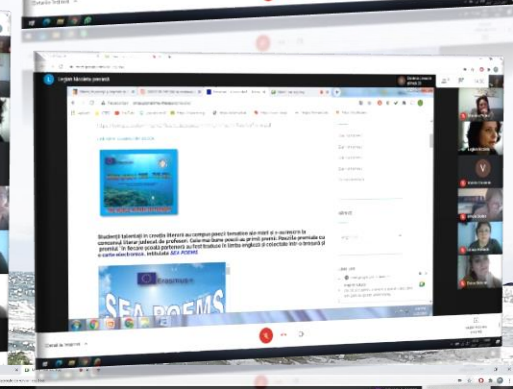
Lecţie fascinantă prezentă

Elevii talentaţi în creaţia literară au compus poezii tematice ale mării şi s-au înscris în concursul literar jadecat de profesori. Cele mai bune poezii au primit premii. Poeziile premiate cu premiul I în fiecare şcoală parteneră au fost traduse în limba engleză şi colectate într-o broşură şi o carte electronică, intitulată SEA POEMS

SEA POEMS

Erasmus+

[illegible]